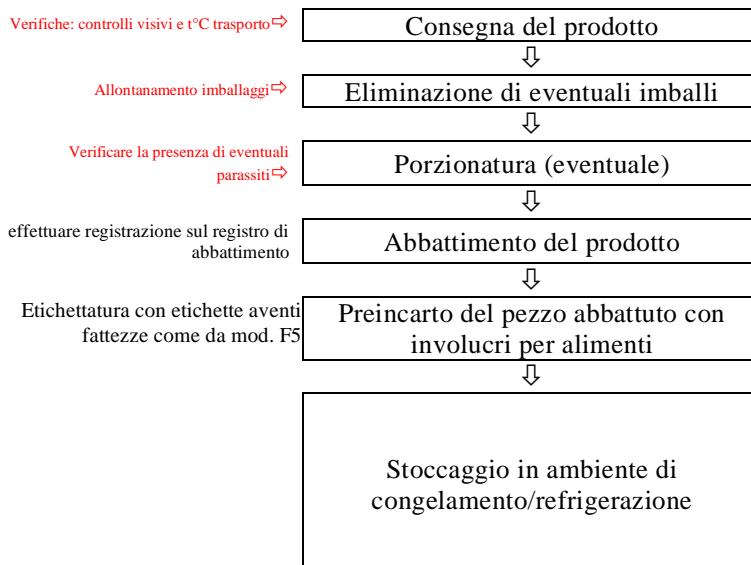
Verifiche: controlli visivi e t°C trasporto⇨

Consegna del prodotto

⇩

Allontanamento imballaggi⇨

Eliminazione di eventuali imballi

⇩

Verificare la presenza di eventuali parassiti⇨

Porzionatura (eventuale)

⇩

effettuare registrazione sul registro di abbattimento

Abbattimento del prodotto

⇩

Etichettatura con etichette aventi fattezze come da mod. F5

Preincarto del pezzo abbattuto con involucri per alimenti

⇩

Stoccaggio in ambiente di congelamento/refrigerazione